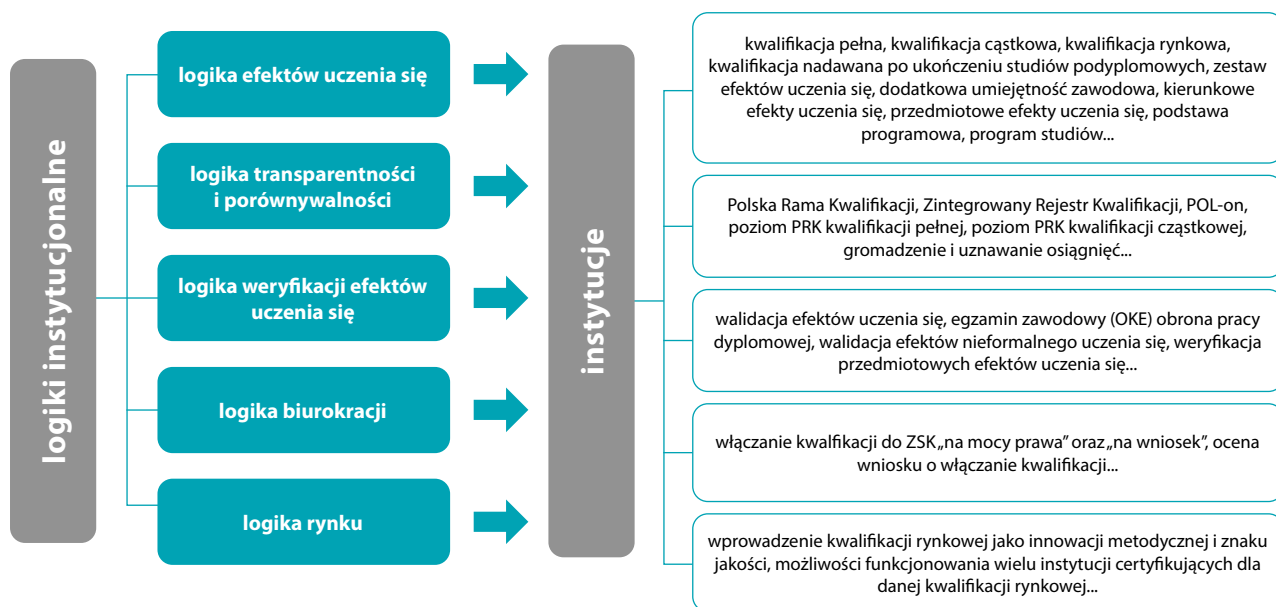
logiki instytucjonalne

logika efektów uczenia się

logika transparentności i porównywalności

logika weryfikacji efektów uczenia się

logika biurokracji

logika rynku

instytucje

kwalifikacja pełna, kwalifikacja cząstkowa, kwalifikacja rynkowa, kwalifikacja nadawana po ukończeniu studiów podyplomowych, zestaw efektów uczenia się, dodatkowa umiejętność zawodowa, kierunkowe efekty uczenia się, przedmiotowe efekty uczenia się, podstawa programowa, program studiów...

Polska Rama Kwalifikacji, Zintegrowany Rejestr Kwalifikacji, POL-on, poziom PRK kwalifikacji pełnej, poziom PRK kwalifikacji cząstkowej, gromadzenie i uznawanie osiągnięć...

walidacja efektów uczenia się, egzamin zawodowy (OKE) obrona pracy dyplomowej, walidacja efektów nieformalnego uczenia się, weryfikacja przedmiotowych efektów uczenia się...

włączanie kwalfikacji do ZSK „na mocy prawa" oraz „na wniosek", ocena wniosku o włączanie kwalifikacji...

wprowadzenie kwalifikacji rynkowej jako innowacji metodycznej i znaku jakości, możliwości funkcjonowania wielu instytucji certyfikujących dla danej kwalifikacji rynkowej...